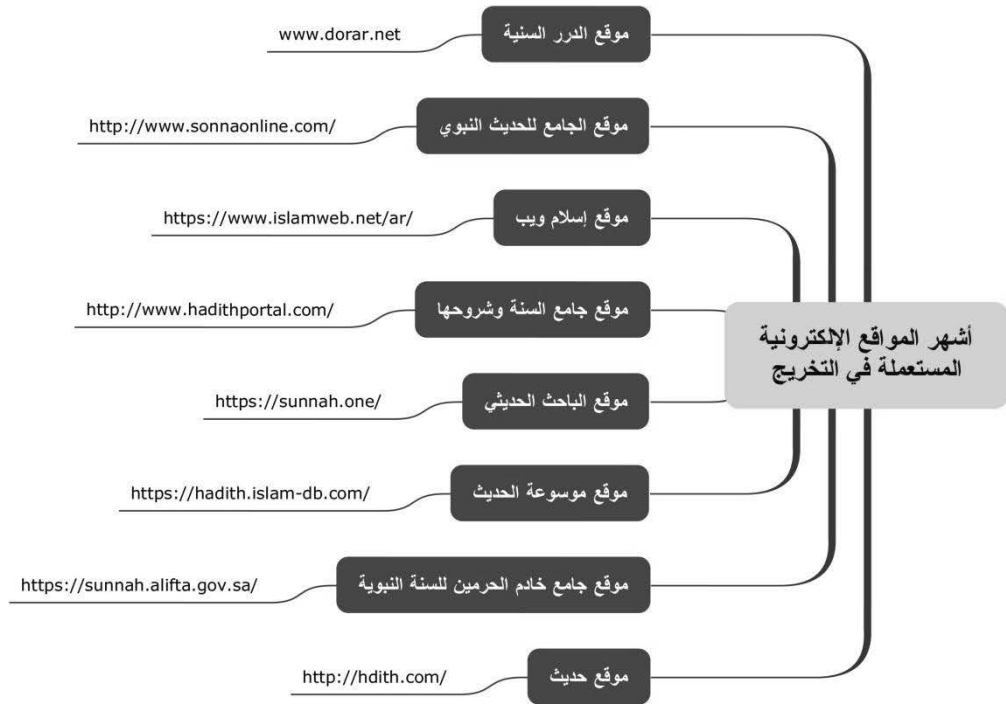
أشهر المواقع الإلكترونية المستعملة في التخريج

موقع الدرر السنية
www.dorar.net

موقع الجامع للحديث النبوي
http://www.sonnaonline.com/

موقع إسلام ويب
https://www.islamweb.net/ar/

موقع جامع السنة وشروحها
http://www.hadithportal.com/

موقع الباحث الحديثي
https://sunnah.one/

موقع موسوعة الحديث
https://hadith.islam-db.com/

موقع جامع خادم الحرمين للسنة النبوية
https://sunnah.alifta.gov.sa/

موقع حديث
http://hdith.com/